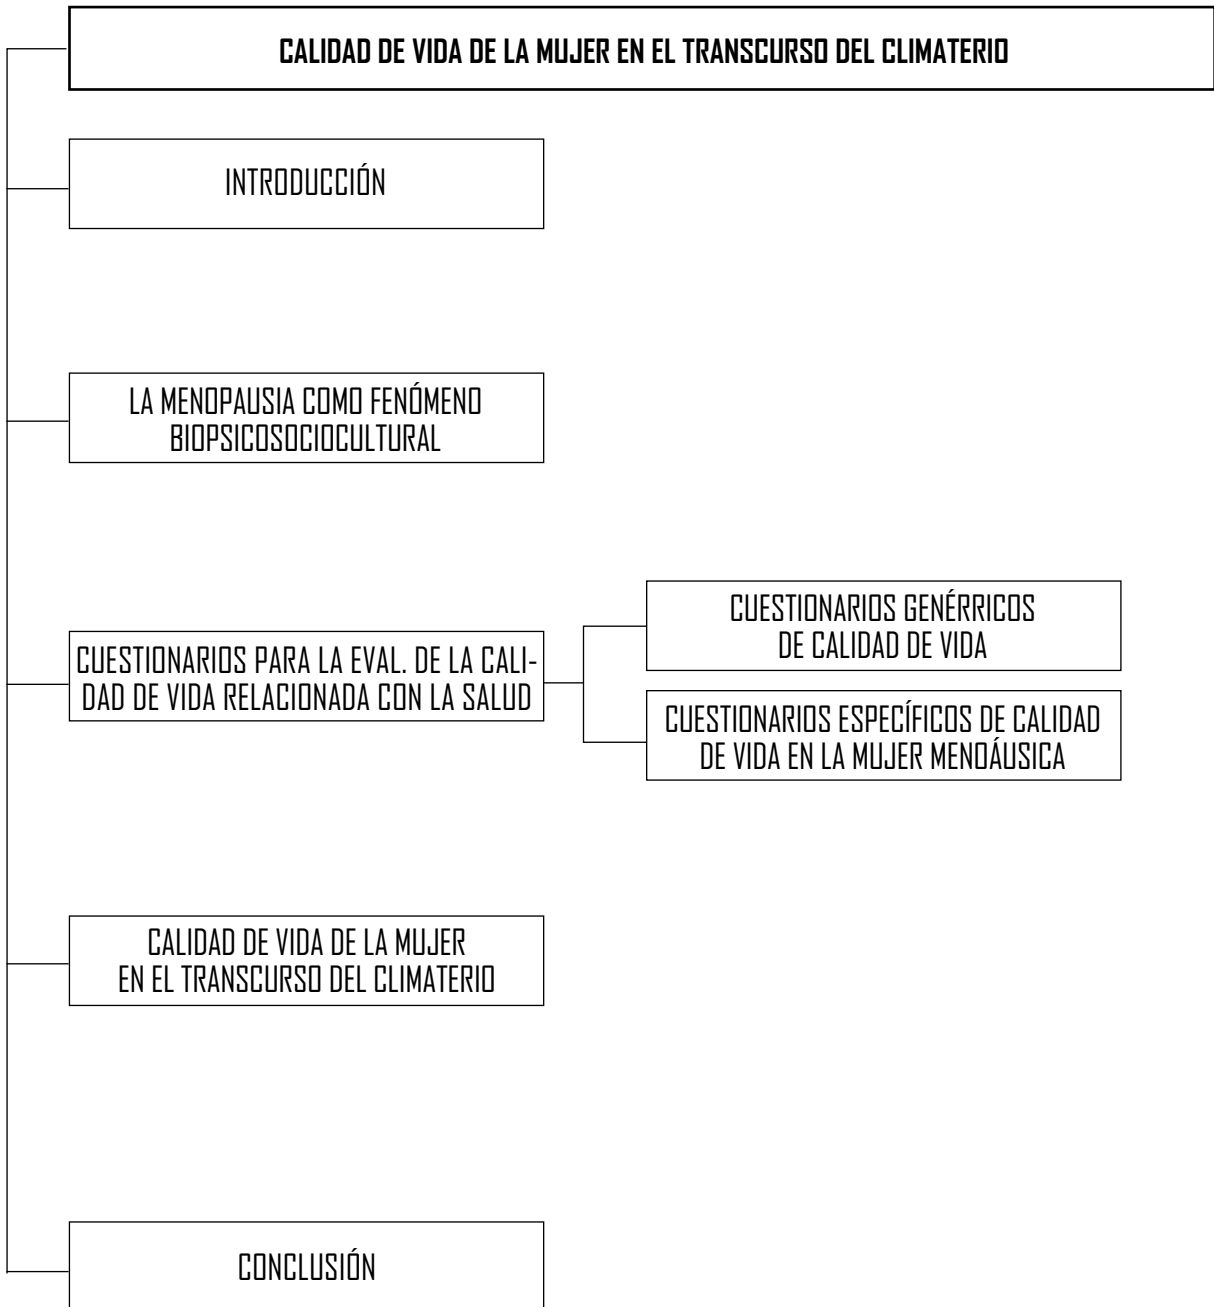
CALIDAD DE VIDA DE LA MUJER EN EL TRANSCURSO DEL CLIMATERIO

INTRODUCCIÓN

LA MENOPAUSIA COMO FENÓMENO BIOPSICOSOCIOCULTURAL

CUESTIONARIOS PARA LA EVAL. DE LA CALIDAD DE VIDA RELACIONADA CON LA SALUD

CUESTIONARIOS GENÉRRICOS DE CALIDAD DE VIDA

CUESTIONARIOS ESPECÍFICOS DE CALIDAD DE VIDA EN LA MUJER MENOÁUSICA

CALIDAD DE VIDA DE LA MUJER EN EL TRANSCURSO DEL CLIMATERIO

CONCLUSIÓN